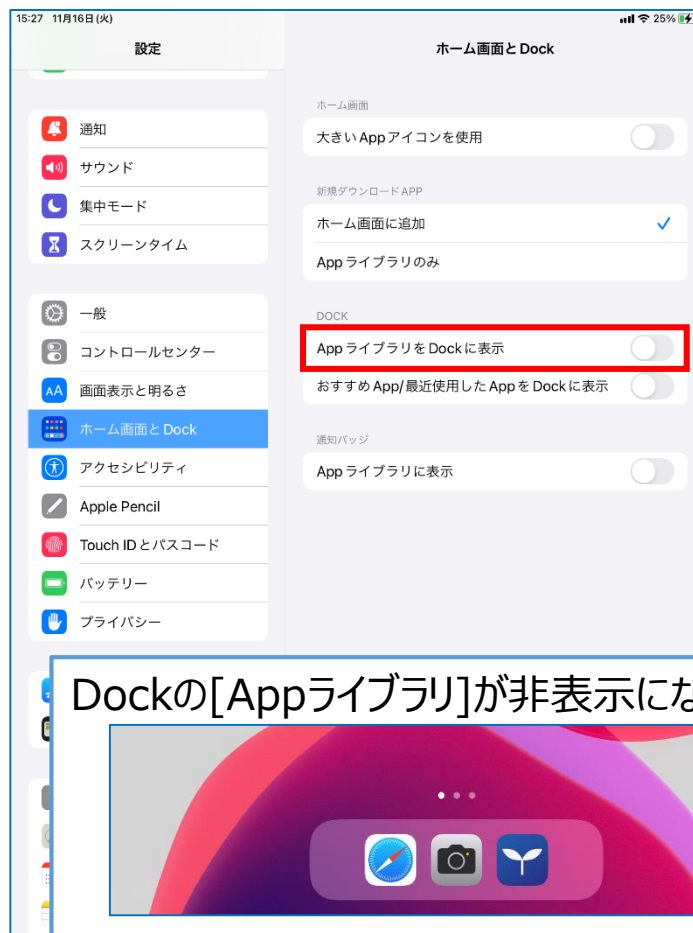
15:27 11月16日(火)

25%

設定

通知
サウンド
集中モード
スクリーンタイム

一般
コントロールセンター
画面表示と明るさ
ホーム画面とDock
アクセシビリティ
Apple Pencil
Touch IDとパスコード
バッテリー
プライバシー

ホーム画面とDock

ホーム画面
大きいAppアイコンを使用

新規ダウンロードAPP
ホーム画面に追加
Appライブラリのみ

DOCK
AppライブラリをDockに表示
おすすめApp/最近使用したAppをDockに表示

通知バッジ
Appライブラリに表示

Dockの[Appライブラリ]が非表示にな